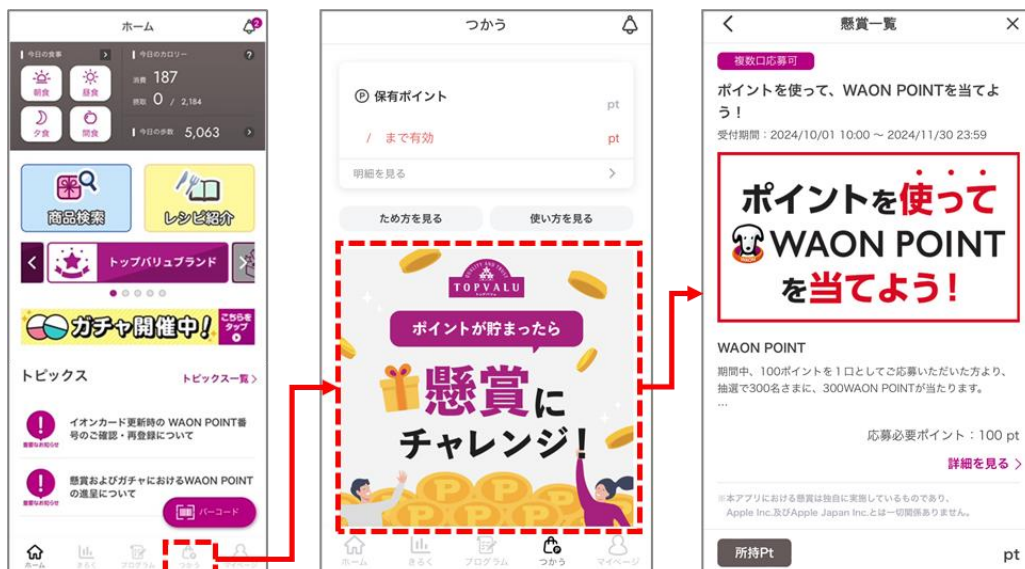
ホーム
2
今日の食事
今日のカロリー
朝食
昼食
消費 187
摂取 0 / 2,184
夕食
間食
今日の歩数 5,063
商品検索
レシピ紹介
トップバリュブランド
ガチャ開催中!
こちらをタップ
トピックス
トピックス一覧
重要なお知らせ
イオンカード更新時の WAON POINT番号のご確認・再登録について
重要なお知らせ
懸賞およびガチャにおけるWAON POINTの進呈について
バーコード
ホーム
きろく
プログラム
つかう
マイページ

つかう
保有ポイント
pt
/ まで有効
pt
明細を見る
ため方を見る
使い方を見る
TOPVALU
ポイントが貯まったら
懸賞にチャレンジ!
ホーム
きろく
プログラム
つかう
マイページ

懸賞一覧
複数口応募可
ポイントを使って、WAON POINTを当てよう!
受付期間：2024/10/01 10:00 ～ 2024/11/30 23:59
ポイントを使って
WAON POINT
を当てよう!
WAON POINT
期間中、100ポイントを1口としてご応募いただいた方より、抽選で300名さまに、300WAON POINTが当たります。
...
応募必要ポイント：100 pt
詳細を見る
※本アプリにおける懸賞は独自に実施しているものであり、Apple Inc.及びApple Japan Inc.とは一切関係ありません。
所持Pt
pt